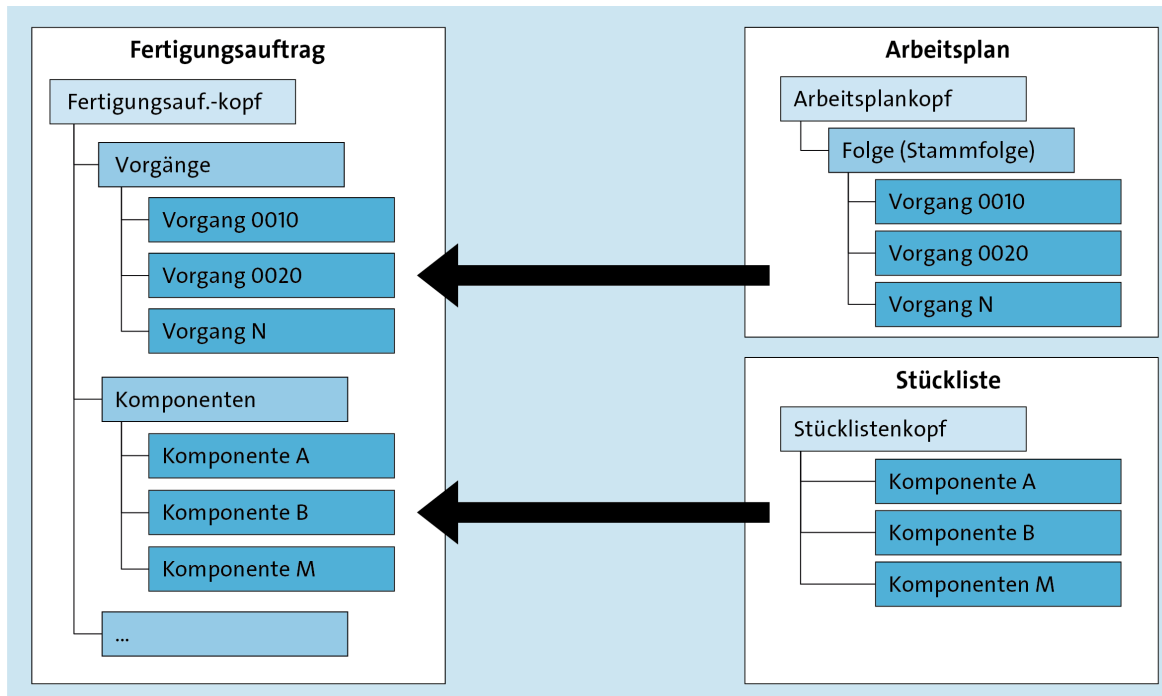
Fertigungsauftrag

Fertigungsauf.-kopf

Vorgänge

Vorgang 0010

Vorgang 0020

Vorgang N

Komponenten

Komponente A

Komponente B

Komponente M

...

Arbeitsplan

Arbeitsplankopf

Folge (Stammfolge)

Vorgang 0010

Vorgang 0020

Vorgang N

Stückliste

Stücklistenkopf

Komponente A

Komponente B

Komponenten M